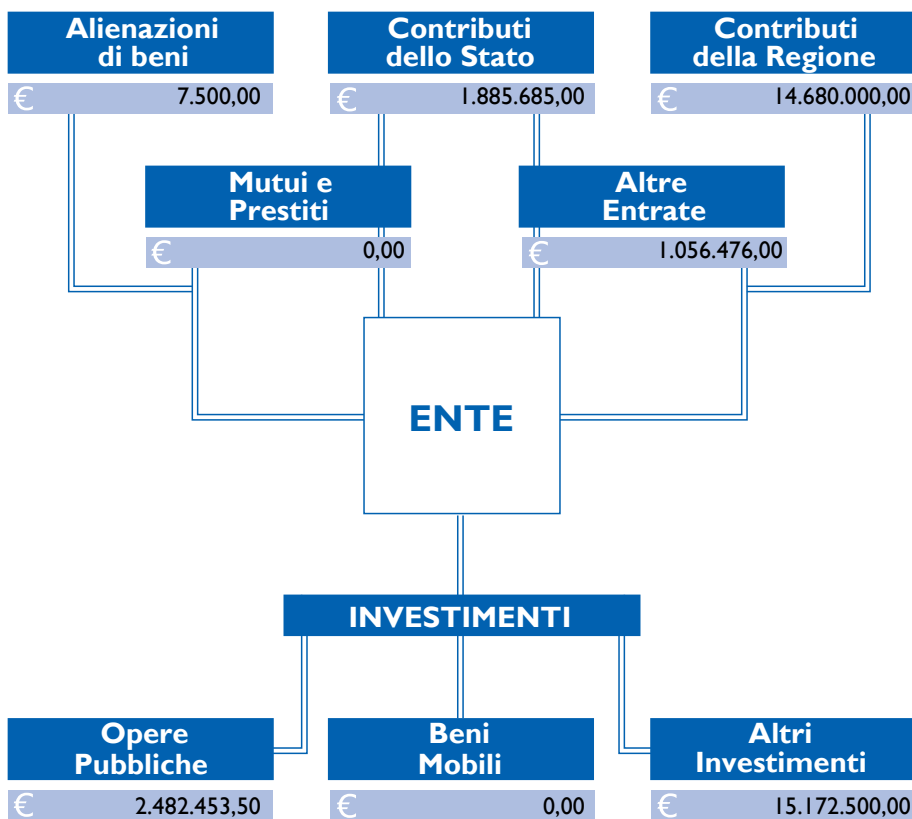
Alienazioni di beni
€ 7.500,00

Contributi dello Stato
€ 1.885.685,00

Contributi della Regione
€ 14.680.000,00

Mutui e Prestiti
€ 0,00

Altre Entrate
€ 1.056.476,00

ENTE

INVESTIMENTI

Opere Pubbliche
€ 2.482.453,50

Beni Mobili
€ 0,00

Altri Investimenti
€ 15.172.500,00